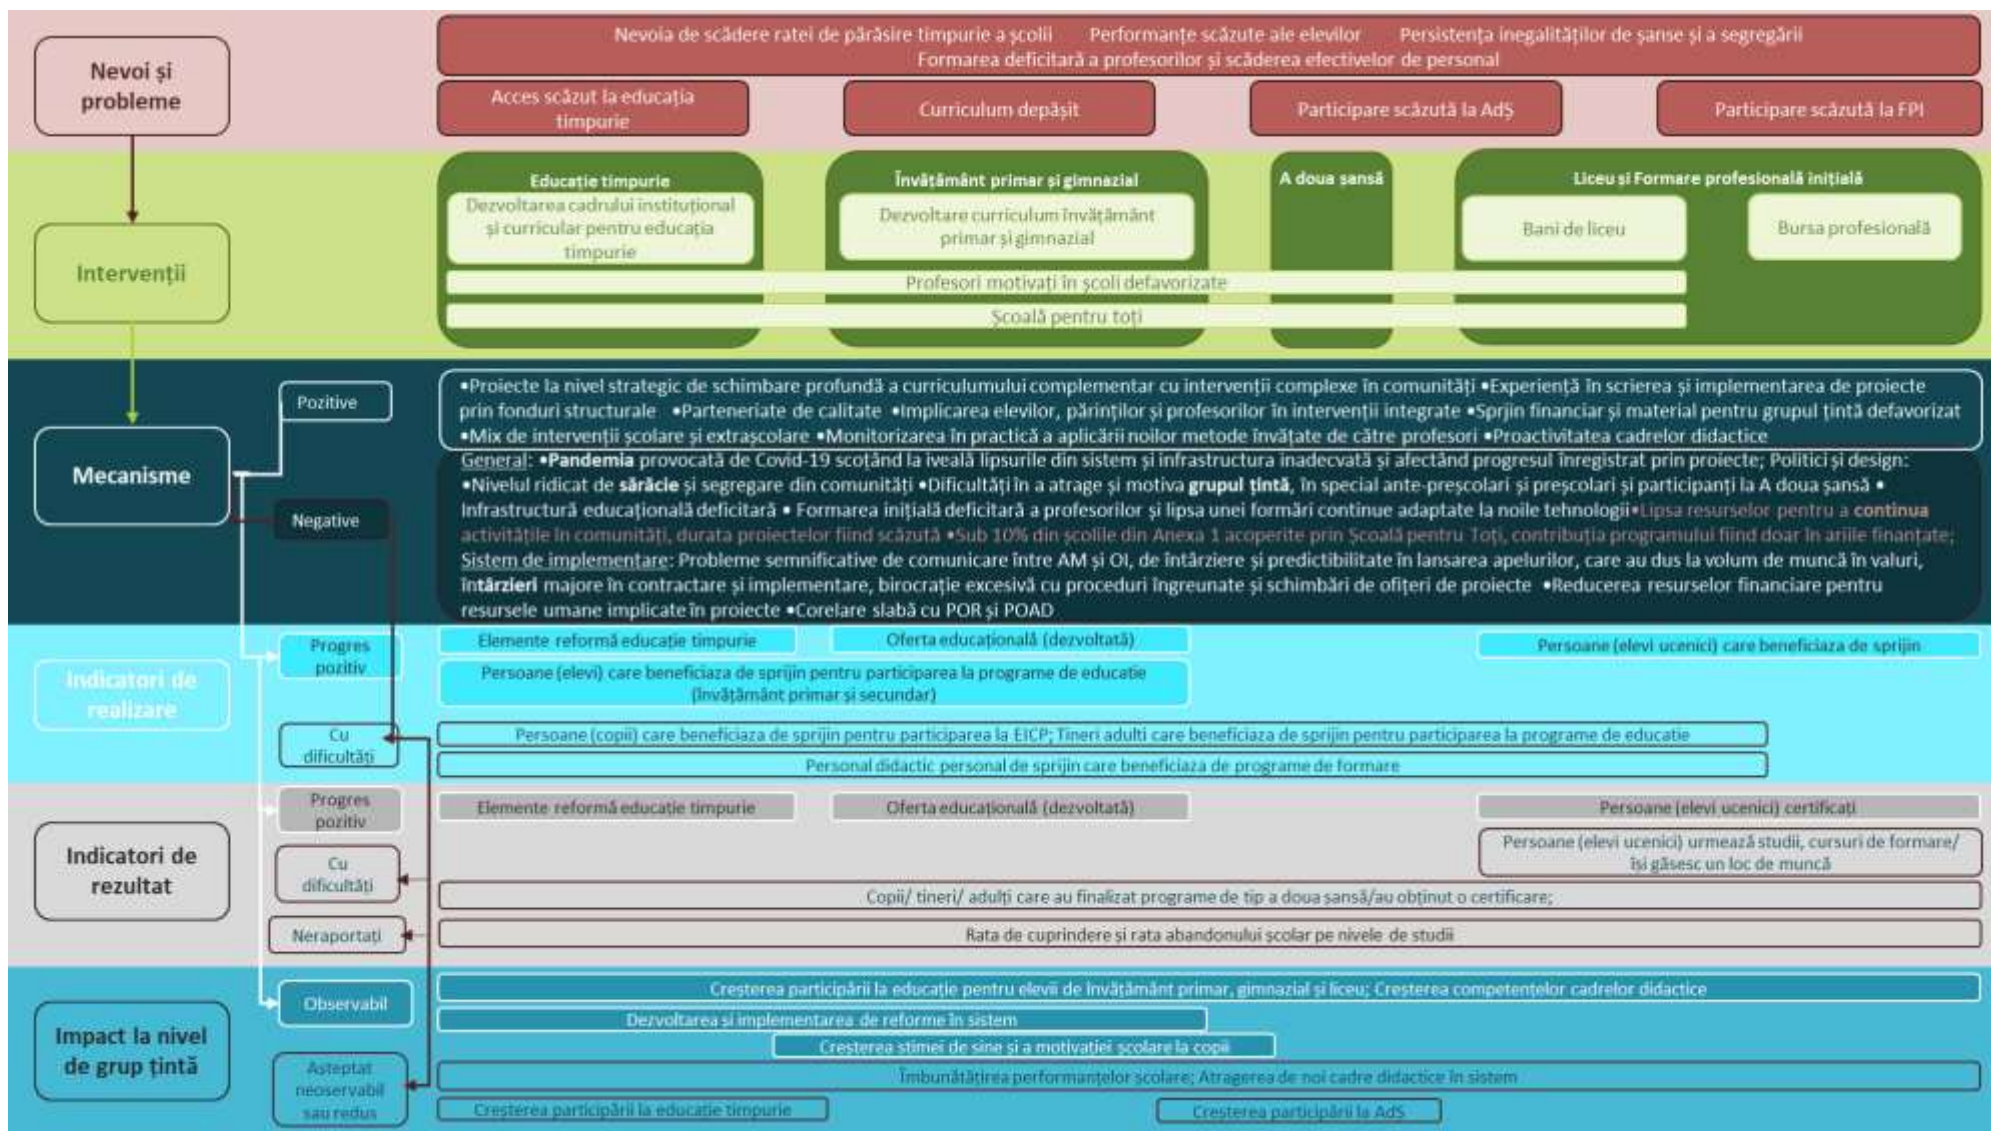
Nevoi și probleme

Nevoia de scădere ratei de părăsire timpurie a școlii Performanțe scăzute ale elevilor Persistența inegalităților de șanse și a segregării Formarea deficitară a profesorilor și scăderea efectivelor de personal

Acces scăzut la educația timpurie

Curriculum depășit

Participare scăzută la AdȘ

Participare scăzută la FPI

Intervenții

Educație timpurie

Dezvoltarea cadrului instituțional și curricular pentru educația timpurie

Învățământ primar și gimnazial

Dezvoltare curriculum învățământ primar și gimnazial

A doua șansă

Liceu și Formare profesională inițială

Bani de liceu

Bursa profesională

Profesori motivați în școli defavorizate

Școală pentru toți

Mecanisme

Pozitive

•Proiecte la nivel strategic de schimbare profundă a curriculumului complementar cu intervenții complexe în comunități •Experiență în scrierea și implementarea de proiecte prin fonduri structurale •Parteneriate de calitate •Implicarea elevilor, părinților și profesorilor în intervenții integrate •Sprjin financiar și material pentru grupul țintă defavorizat •Mix de intervenții școlare și extrașcolare •Monitorizarea în practică a aplicării noilor metode învățate de către profesori •Proactivitatea cadrelor didactice

Negative

General: •Pandemia provocată de Covid-19 scoțând la iveală lipsurile din sistem și infrastructura inadecvată și afectând progresul înregistrat prin proiecte; Politici și design: •Nivelul ridicat de sărăcie și segregare din comunități •Dificultăți în a atrage și motiva grupul țintă, în special ante-preșcolari și preșcolari și participanți la A doua șansă • Infrastructură educațională deficitară • Formarea inițială deficitară a profesorilor și lipsa unei formări continue adaptate la noile tehnologii•Lipsa resurselor pentru a continua activitățile în comunități, durata proiectelor fiind scăzută •Sub 10% din școlile din Anexa 1 acoperite prin Școală pentru Toți, contribuția programului fiind doar în ariile finanțate; Sistem de implementare: Probleme semnificative de comunicare între AM și OI, de întârziere și predictibilitate în lansarea apelurilor, care au dus la volum de muncă în valuri, întârzieri majore în contractare și implementare, birocrație excesivă cu proceduri îngreunate și schimbări de ofițeri de proiecte •Reducerea resurselor financiare pentru resursele umane implicate în proiecte •Corelare slabă cu POR și POAD

Indicatori de realizare

Progres pozitiv

Elemente reformă educație timpurie

Oferta educațională (dezvoltată)

Persoane (elevi ucenici) care beneficiaza de sprijin

Persoane (elevi) care beneficiaza de sprijin pentru participarea la programe de educație (învățământ primar și secundar)

Cu dificultăți

Persoane (copii) care beneficiaza de sprijin pentru participarea la EICP; Tineri adulți care beneficiaza de sprijin pentru participarea la programe de educație

Personal didactic personal de sprijin care beneficiaza de programe de formare

Indicatori de rezultat

Progres pozitiv

Elemente reformă educație timpurie

Oferta educațională (dezvoltată)

Persoane (elevi ucenici) certificați

Persoane (elevi ucenici) urmează studii, cursuri de formare/ își găsesc un loc de muncă

Cu dificultăți

Copii/ tineri/ adulți care au finalizat programe de tip a doua șansă/au obținut o certificare;

Neraportați

Rata de cuprindere și rata abandonului școlar pe nivele de studii

Impact la nivel de grup țintă

Observabil

Creșterea participării la educație pentru elevii de învățământ primar, gimnazial și liceu; Creșterea competențelor cadrelor didactice

Dezvoltarea și implementarea de reforme în sistem

Creșterea stimei de sine și a motivației școlare la copii

Așteptat neobservabil sau redus

Îmbunătățirea performanțelor școlare; Atragerea de noi cadre didactice în sistem

Creșterea participării la educație timpurie

Creșterea participării la AdȘ